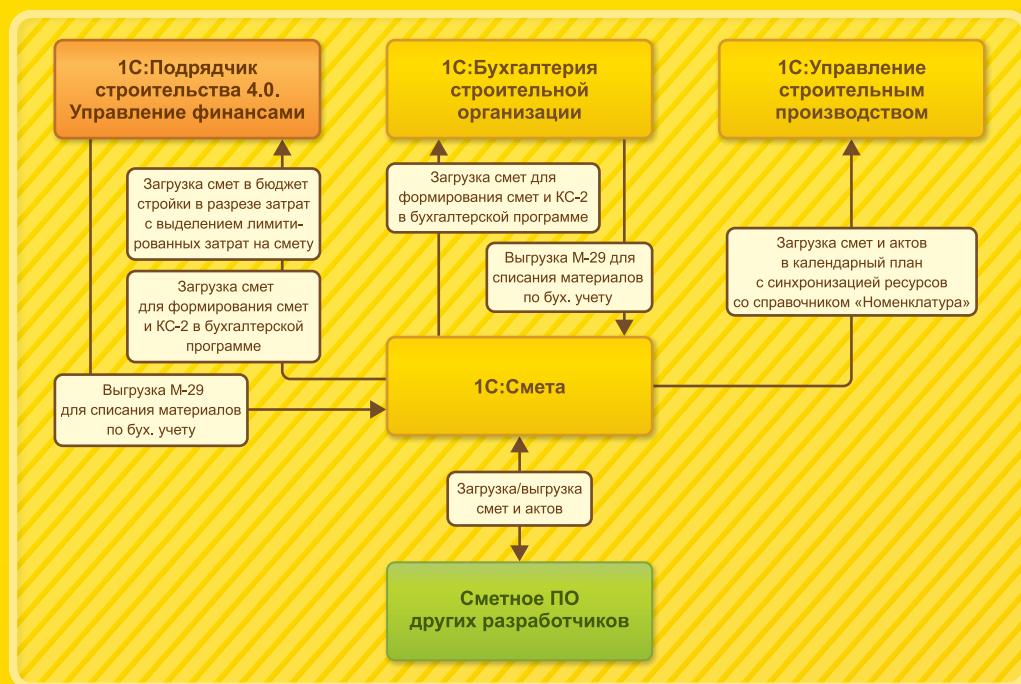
1С:Подрядчик строительства 4.0. Управление финансами

1С:Бухгалтерия строительной организации

1С:Управление строительным производством

Загрузка смет в бюджет стройки в разрезе затрат с выделением лимитированных затрат на смету

Загрузка смет для формирования смет и КС-2 в бухгалтерской программе

Выгрузка М-29 для списания материалов по бух. учету

Загрузка смет и актов в календарный план с синхронизацией ресурсов со справочником «Номенклатура»

Загрузка смет для формирования смет и КС-2 в бухгалтерской программе

Выгрузка М-29 для списания материалов по бух. учету

1С:Смета

Загрузка/выгрузка смет и актов

Сметное ПО других разработчиков